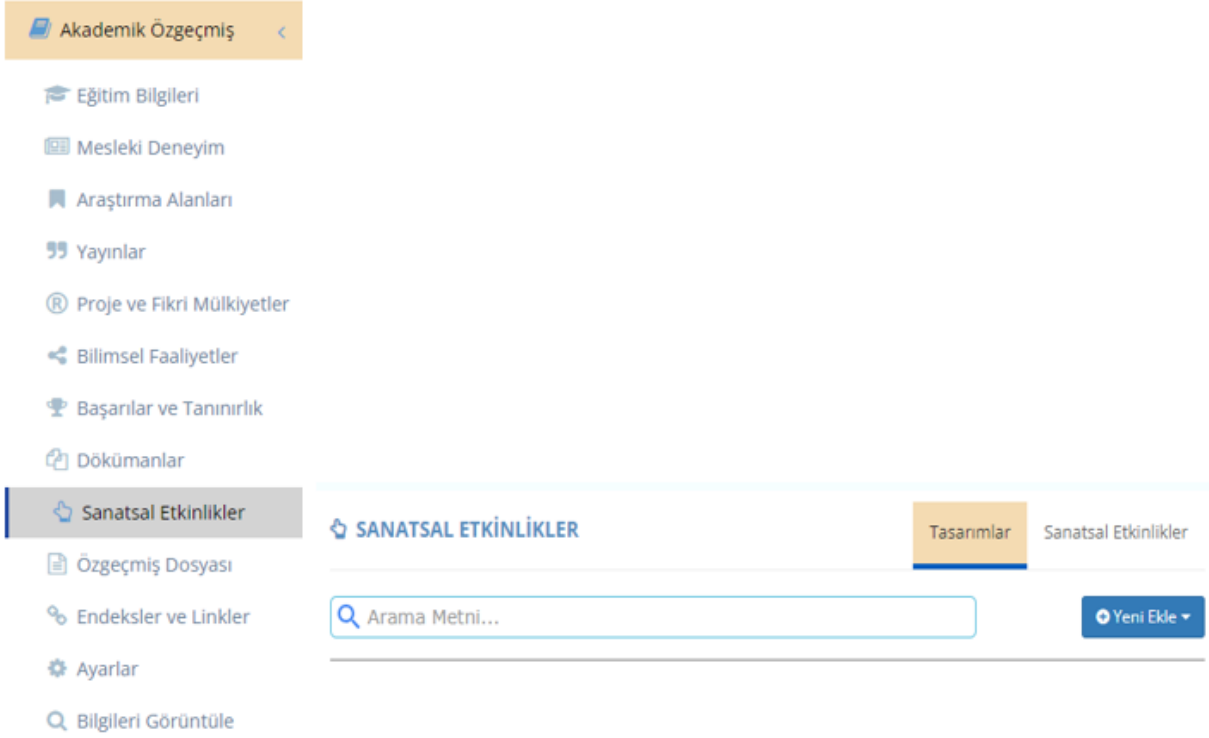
Akademik Özgeçmiş

Eğitim Bilgileri

Mesleki Deneyim

Araştırma Alanları

Yayınlar

Proje ve Fikri Mülkiyetler

Bilimsel Faaliyetler

Başarılar ve Tanınırlık

Dökümanlar

Sanatsal Etkinlikler

Özgeçmiş Dosyası

Endeksler ve Linkler

Ayarlar

Bilgileri Görüntüle

SANATSAL ETKİNLİKLER

Tasarımlar

Sanatsal Etkinlikler

Arama Metni...

Yeni Ekle